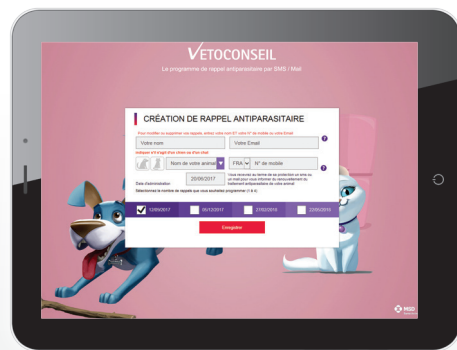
VETOCONSEIL

Le programme de rappel antiparasitaire par SMS / Mail

CRÉATION DE RAPPEL ANTIPARASITAIRE

Pour modifier ou supprimer vos rappels, entrez votre nom ET votre N° de mobile ou votre Email

Votre nom

Votre Email

Indiquez s'il s'agit d'un chien ou d'un chat

Nom de votre animal

FRA

N° de mobile

Date d'administration

20/06/2017

Vous recevrez au terme de la protection un sms ou un mail pour vous informer du renouvellement du traitement antiparasitaire de votre animal

Sélectionnez le nombre de rappels que vous souhaitez programmer (1 à 4)

12/09/2017

05/12/2017

27/02/2018

22/05/2018

Enregistrer

MSD